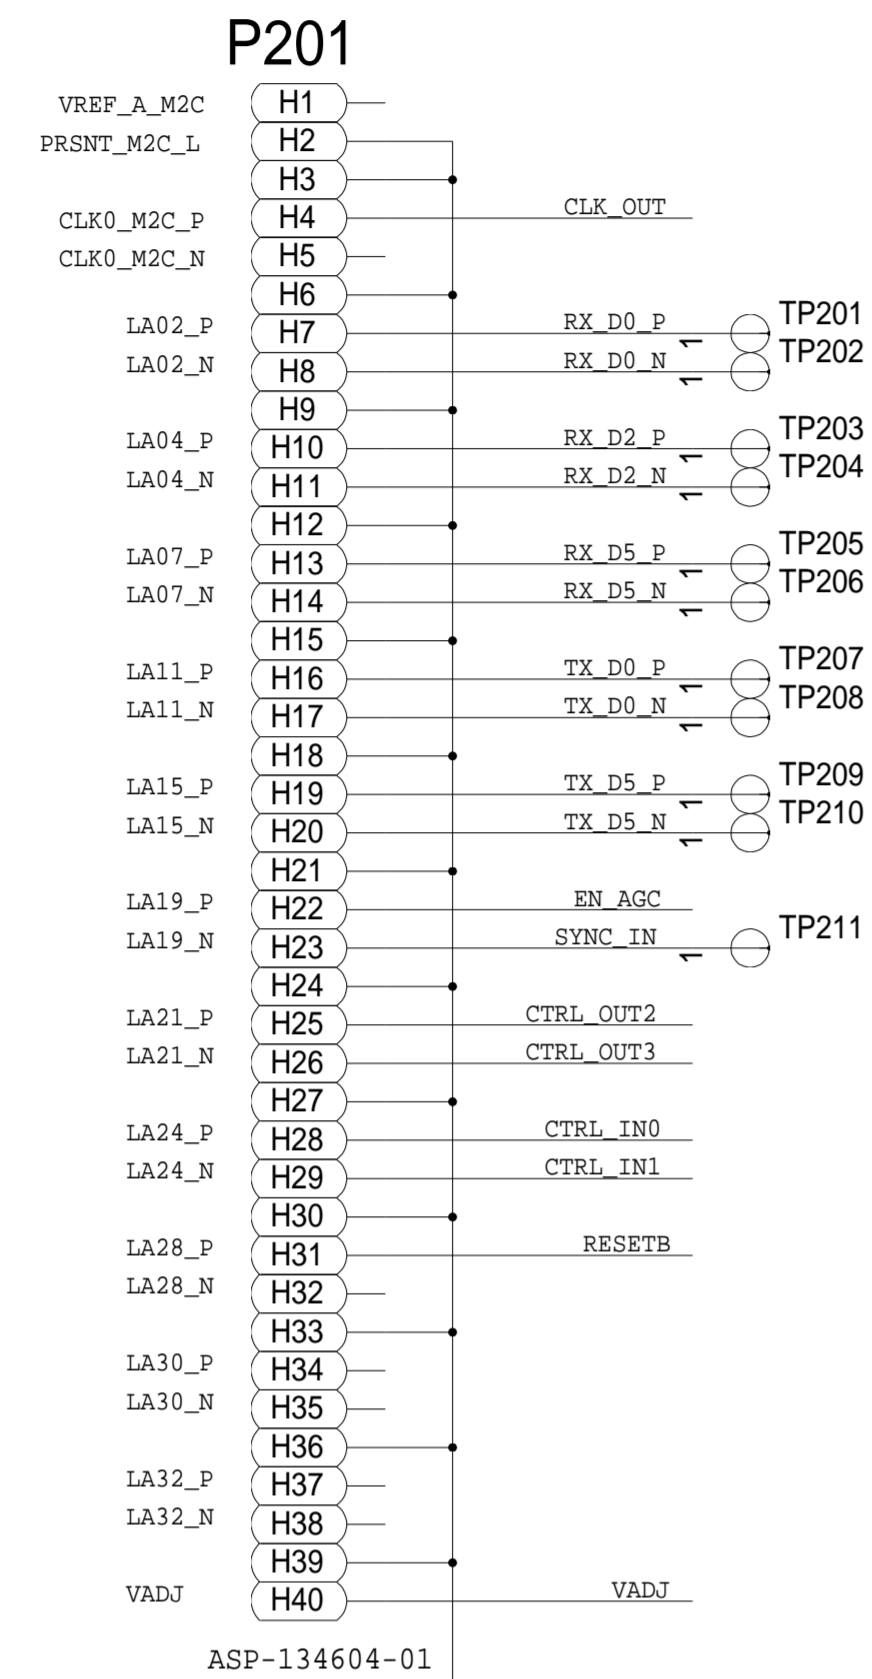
P201

VREF_A_M2C H1
PRSNT_M2C_L H2
H3
CLK0_M2C_P H4 CLK_OUT
CLK0_M2C_N H5
H6
LA02_P H7 RX_D0_P TP201
LA02_N H8 RX_D0_N TP202
H9
LA04_P H10 RX_D2_P TP203
LA04_N H11 RX_D2_N TP204
H12
LA07_P H13 RX_D5_P TP205
LA07_N H14 RX_D5_N TP206
H15
LA11_P H16 TX_D0_P TP207
LA11_N H17 TX_D0_N TP208
H18
LA15_P H19 TX_D5_P TP209
LA15_N H20 TX_D5_N TP210
H21
LA19_P H22 EN_AGC
LA19_N H23 SYNC_IN TP211
H24
LA21_P H25 CTRL_OUT2
LA21_N H26 CTRL_OUT3
H27
LA24_P H28 CTRL_IN0
LA24_N H29 CTRL_IN1
H30
LA28_P H31 RESETB
LA28_N H32
H33
LA30_P H34
LA30_N H35
H36
LA32_P H37
LA32_N H38
H39
VADJ H40 VADJ

ASP-134604-01